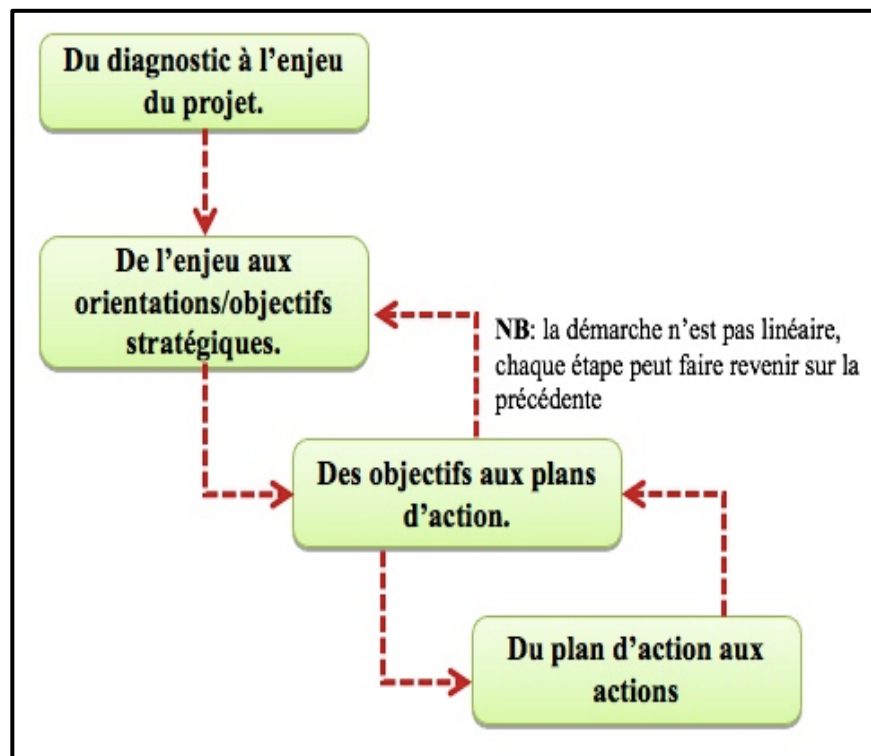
Du diagnostic à l’enjeu du projet.

De l’enjeu aux orientations/objectifs stratégiques.

NB: la démarche n’est pas linéaire, chaque étape peut faire revenir sur la précédente

Des objectifs aux plans d’action.

Du plan d’action aux actions